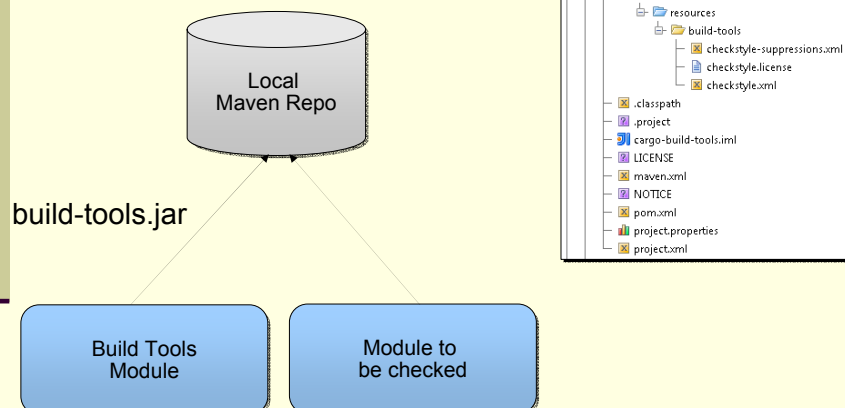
Local
Maven Repo

build-tools.jar

Build Tools
Module

Module to
be checked

resources
build-tools
checkstyle-suppressions.xml
checkstyle.license
checkstyle.xml
.classpath
.project
cargo-build-tools.iml
LICENSE
maven.xml
NOTICE
pom.xml
project.properties
project.xml